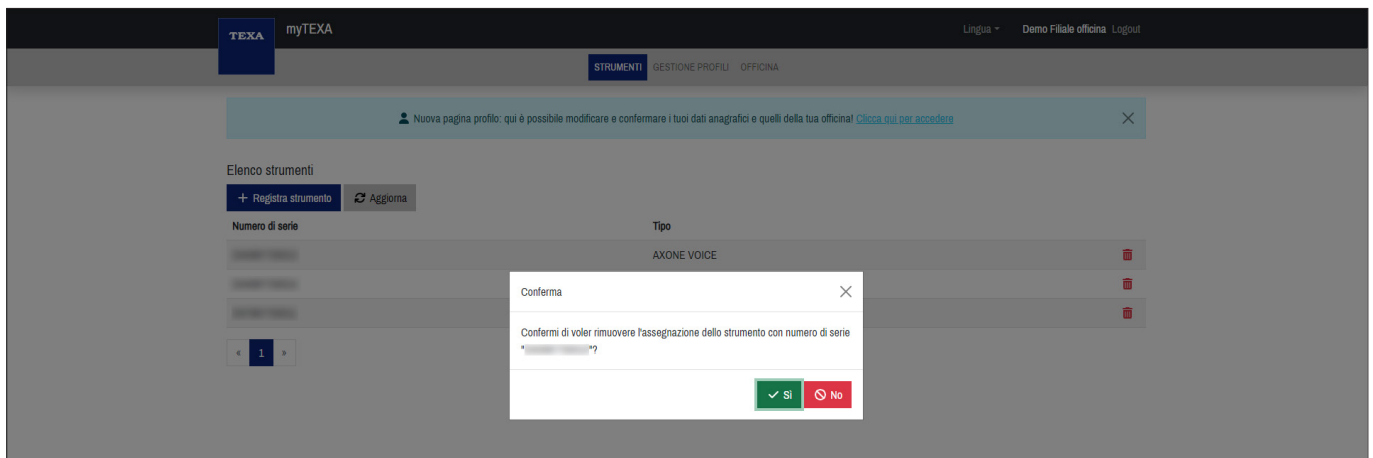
TEXA myTEXA

Lingua Demo Filiale officina Logout

STRUMENTI GESTIONE PROFILI OFFICINA

Nuova pagina profilo: qui è possibile modificare e confermare i tuoi dati anagrafici e quelli della tua officina! Clicca qui per accedere

Elenco strumenti

+ Registra strumento Aggiorna

| Numero di serie | Tipo |
|---|---|
| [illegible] | AXONE VOICE |
| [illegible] | |
| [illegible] | |

« 1 »

Conferma

Confermi di voler rimuovere l'assegnazione dello strumento con numero di serie "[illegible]"?

Sì No